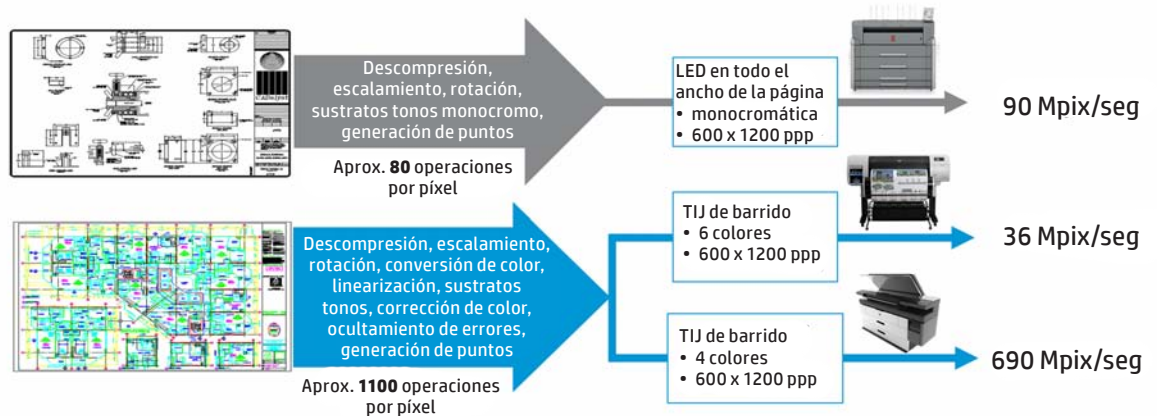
Descompresión, escalamiento, rotación, sustratos tonos monocromo, generación de puntos

Aprox. **80** operaciones por píxel

LED en todo el ancho de la página
• monocromática
• 600 x 1200 ppp

90 Mpix/seg

Descompresión, escalamiento, rotación, conversión de color, linearización, sustratos tonos, corrección de color, ocultamiento de errores, generación de puntos

Aprox. **1100** operaciones por píxel

TIJ de barrido
• 6 colores
• 600 x 1200 ppp

36 Mpix/seg

TIJ de barrido
• 4 colores
• 600 x 1200 ppp

690 Mpix/seg